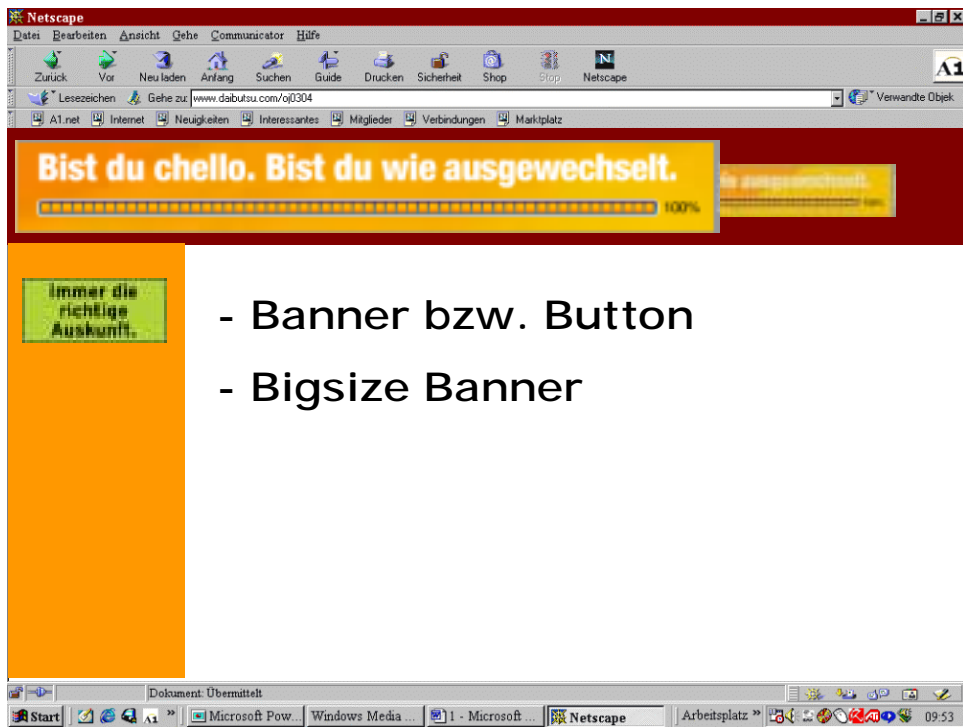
Netscape

Datei Bearbeiten Ansicht Gehe Communicator Hilfe

Zurück Vor Neu laden Anfang Suchen Guide Drucken Sicherheit Shop Stop Netscape

A1

Lesezeichen Gehe zu: www.daibutsu.com/oj0304

Verwandte Objek

A1.net Internet Neuigkeiten Interessantes Mitglieder Verbindungen Marktplatz

Bist du chello. Bist du wie ausgewechselt.

100%

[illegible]

Immer die richtige Auskunft.

- Banner bzw. Button

- Bigsize Banner

Dokument: Übermittelt

Start A1 Microsoft Pow... Windows Media ... 1 - Microsoft ... Netscape Arbeitsplatz 09:53